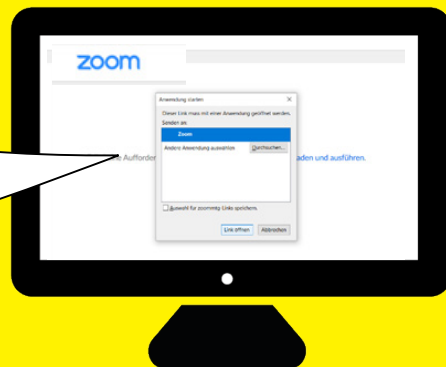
zoom

Anwendung starten

Dieser Link muss mit einer Anwendung geöffnet werden.

Senden an:

Zoom

Andere Anwendung auswählen

Durchsuchen...

Auswahl für zoommtg Links speichern.

Link öffnen

Abbrechen

e Aufforder

aden und ausführen.